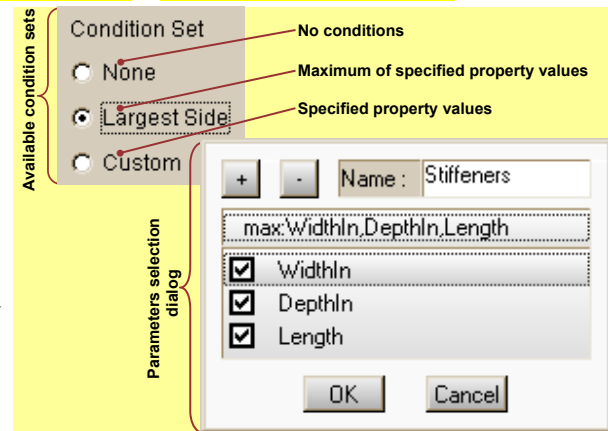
Available condition sets

Condition Set

None

Largest Side

Custom

No conditions

Maximum of specified property values

Specified property values

Parameters selection dialog

+

-

Name :

Stiffeners

max:WidthIn,DepthIn,Length

WidthIn

DepthIn

Length

OK

Cancel